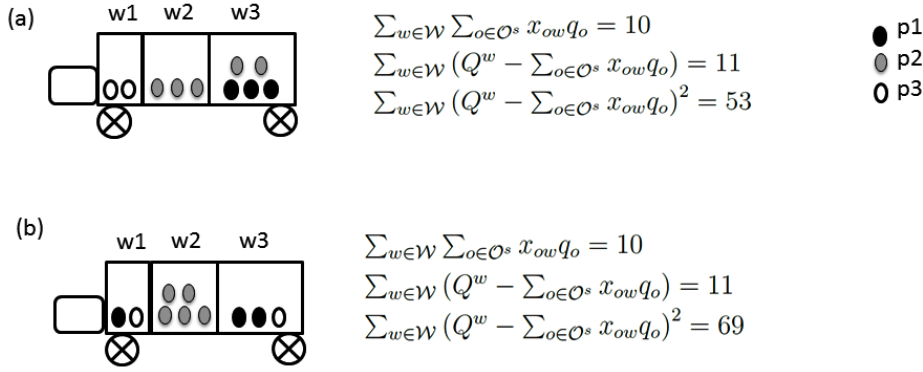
(a)

w1 w2 w3

$\sum_{w\in\mathcal{W}} \sum_{o\in\mathcal{O}^s} x_{ow}q_o = 10$
$\sum_{w\in\mathcal{W}} (Q^w - \sum_{o\in\mathcal{O}^s} x_{ow}q_o) = 11$
$\sum_{w\in\mathcal{W}} (Q^w - \sum_{o\in\mathcal{O}^s} x_{ow}q_o)^2 = 53$

p1
p2
p3

(b)

w1 w2 w3

$\sum_{w\in\mathcal{W}} \sum_{o\in\mathcal{O}^s} x_{ow}q_o = 10$
$\sum_{w\in\mathcal{W}} (Q^w - \sum_{o\in\mathcal{O}^s} x_{ow}q_o) = 11$
$\sum_{w\in\mathcal{W}} (Q^w - \sum_{o\in\mathcal{O}^s} x_{ow}q_o)^2 = 69$